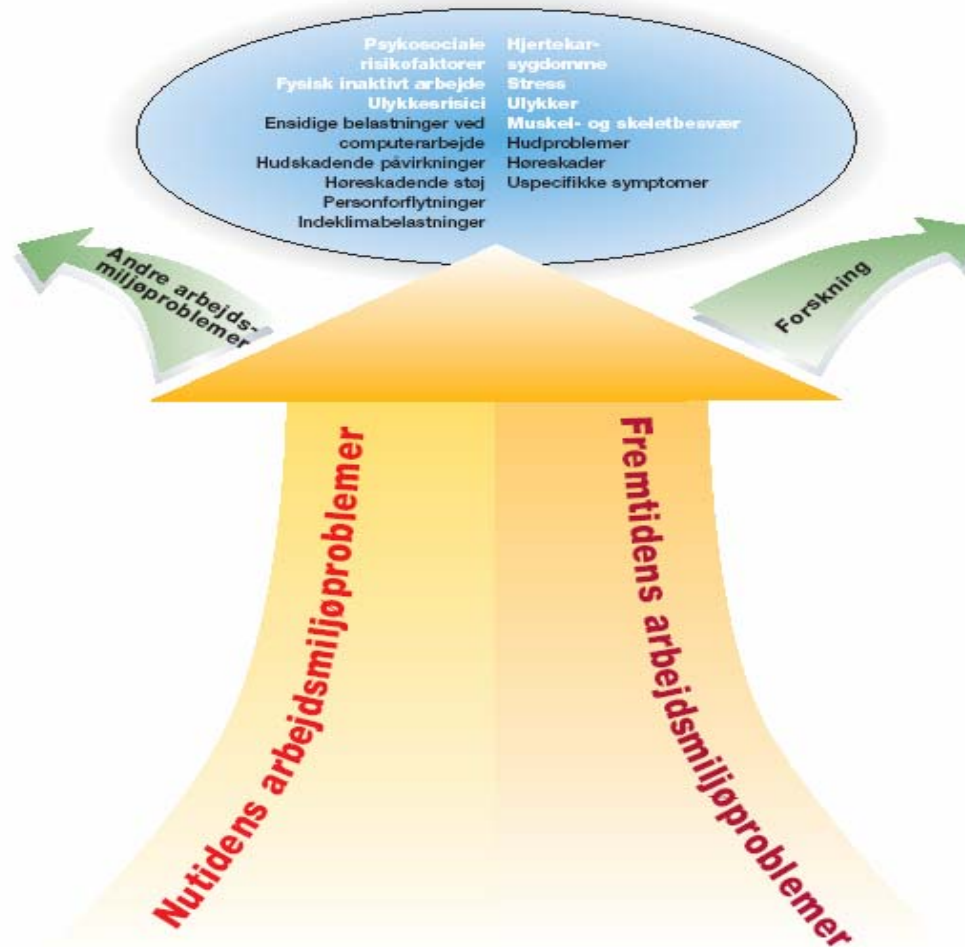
Psykosociale risikofaktorer
Fysisk inaktivt arbejde
Ulykkesrisici
Ensidige belastninger ved computerarbejde
Hudskadende påvirkninger
Høreskadende støj
Personforflytninger
Indeklimabelastninger

Hjertekar-sygdomme
Stress
Ulykker
Muskel- og skeletbesvær
Hudproblemer
Høreskader
Uspecifikke symptomer

Andre arbejdsmiljøproblemer

Forskning

Nutidens arbejdsmiljøproblemer

Fremtidens arbejdsmiljøproblemer